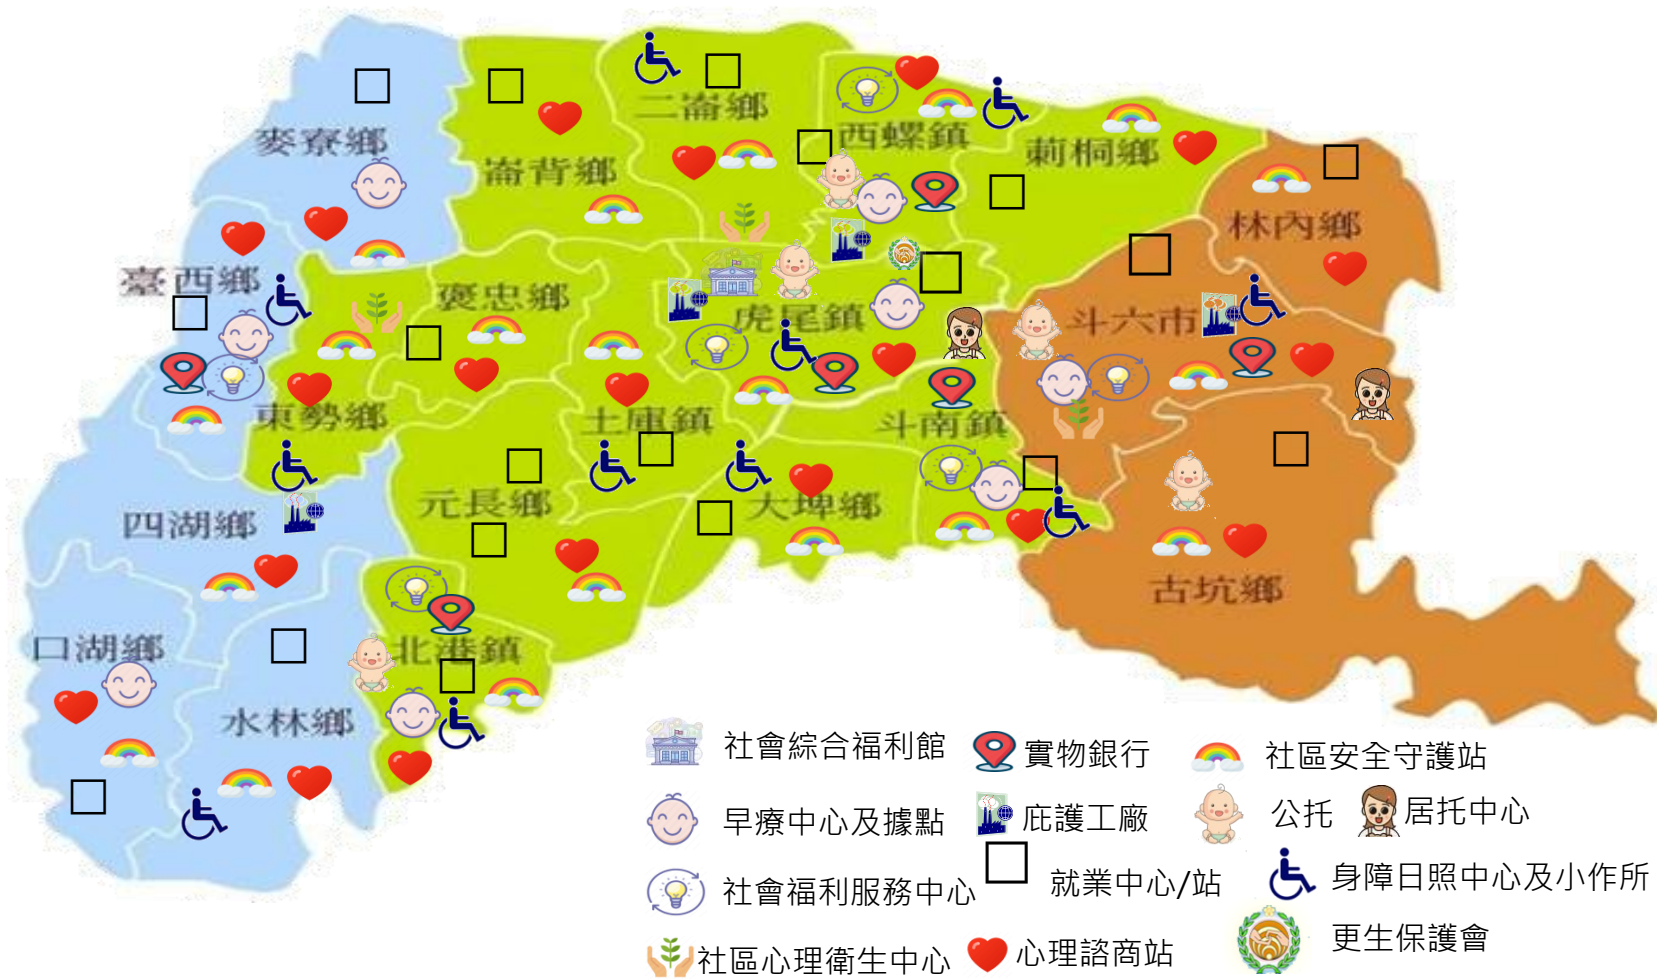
二崙鄉
麥寮鄉
崙背鄉
西螺鎮
莿桐鄉
林內鄉
臺西鄉
褒忠鄉
虎尾鎮
斗六市
東勢鄉
土庫鎮
斗南鎮
四湖鄉
元長鄉
大埤鄉
古坑鄉
口湖鄉
北港鎮
水林鄉

社會綜合福利館
實物銀行
社區安全守護站
早療中心及據點
庇護工廠
公托
居托中心
社會福利服務中心
就業中心/站
身障日照中心及小作所
社區心理衛生中心
心理諮商站
更生保護會